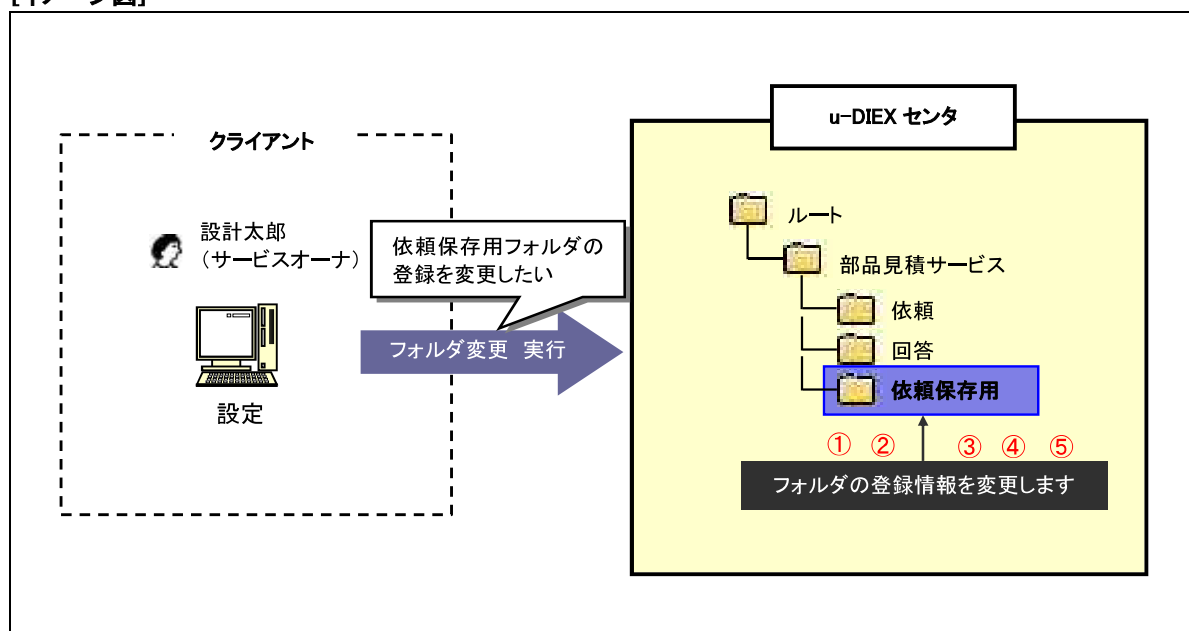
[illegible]

クライアント

設計太郎
（サービスオーナ）

設定

依頼保存用フォルダの登録を変更したい

フォルダ変更 実行

u-DIEX センタ

ルート

部品見積サービス

依頼

回答

依頼保存用

① ② ③ ④ ⑤

フォルダの登録情報を変更します